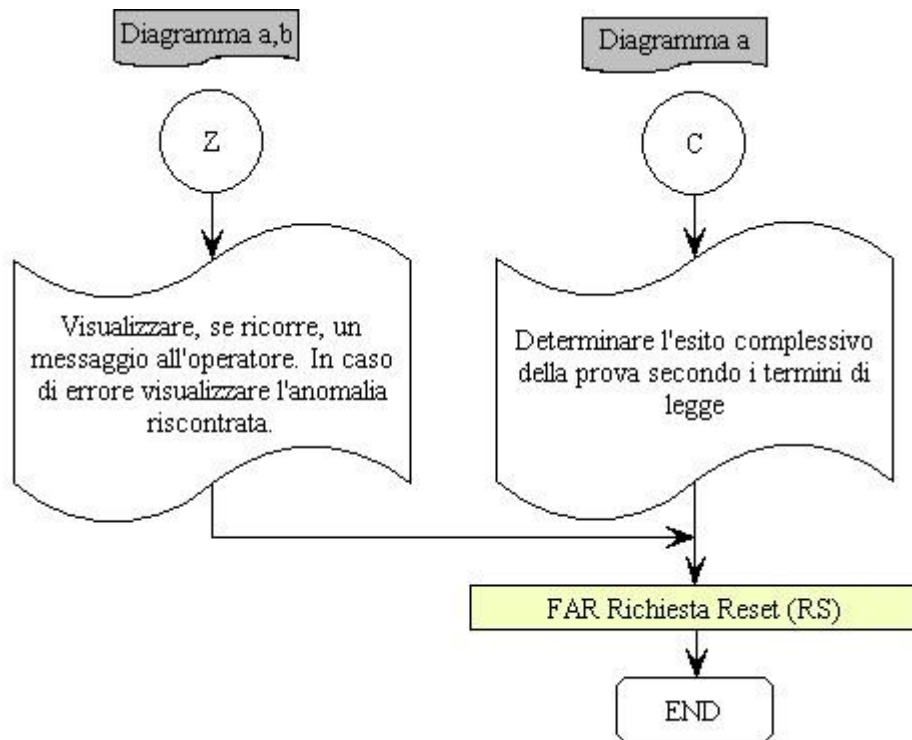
Diagramma a,b

Diagramma a

Z

C

Visualizzare, se ricorre, un messaggio all'operatore. In caso di errore visualizzare l'anomalia riscontrata.

Determinare l'esito complessivo della prova secondo i termini di legge

FAR Richiesta Reset (RS)

END